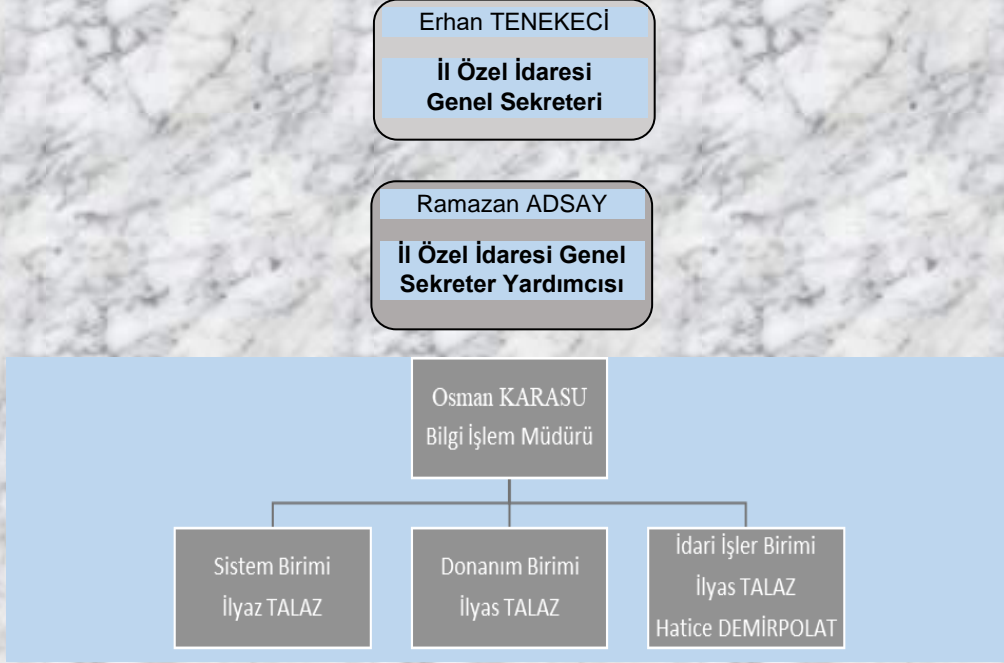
Erhan TENEKECİ

İl Özel İdaresi Genel Sekreteri

Ramazan ADSAY

İl Özel İdaresi Genel Sekreter Yardımcısı

Osman KARASU
Bilgi İşlem Müdürü

Sistem Birimi
İlyaz TALAZ

Donanım Birimi
İlyas TALAZ

İdari İşler Birimi
İlyas TALAZ
Hatice DEMİRPOLAT